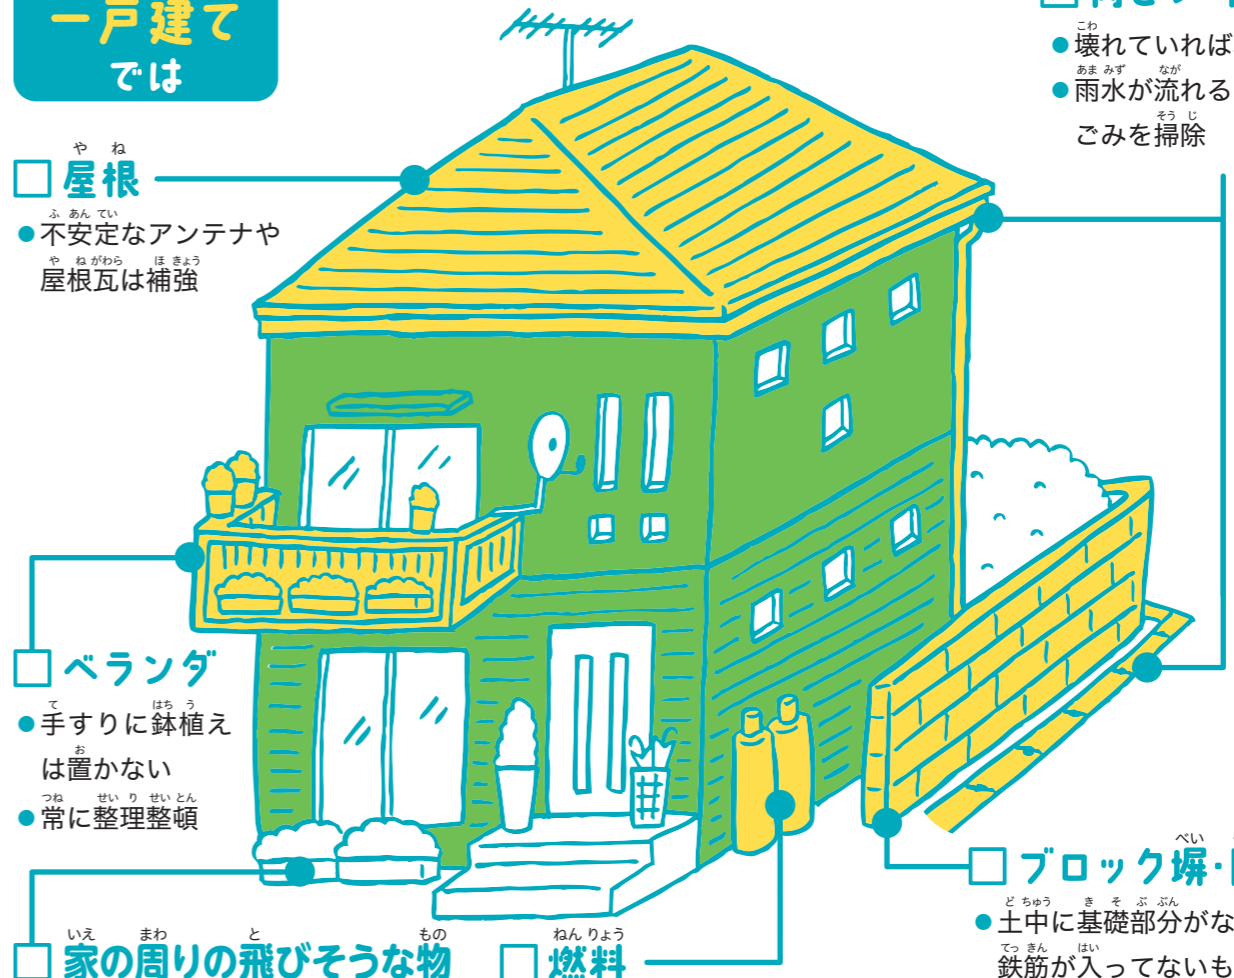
一戸建て
では

□ 屋根
● 不安定なアンテナや屋根瓦は補強

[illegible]
● 壊れていれば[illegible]
● 雨水が流れる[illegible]ごみを掃除

□ ベランダ
● 手すりに鉢植えは置かない
● 常に整理整頓

□ ブロック塀・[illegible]
● 土中に基礎部分がな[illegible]
鉄筋が入ってないも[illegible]

□ 家の周りの飛びそうな物

□ 燃料